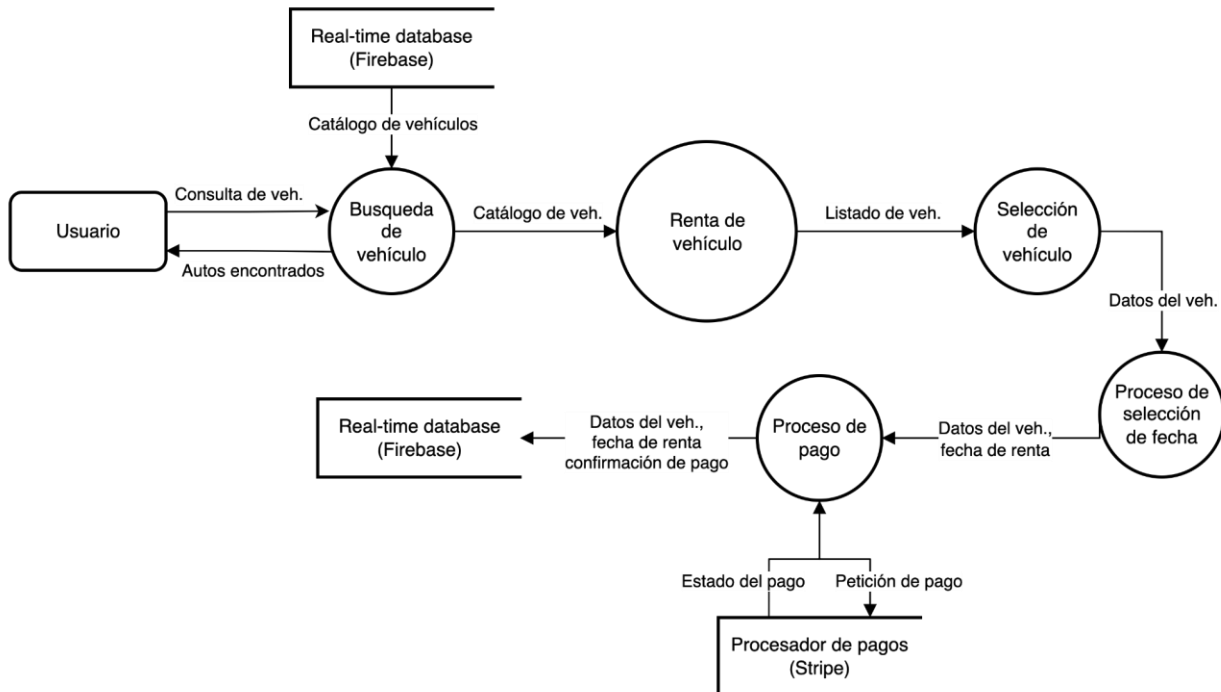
Real-time database
(Firebase)

Catálogo de vehículos

Usuario

Consulta de veh.

Autos encontrados

Busqueda de vehículo

Catálogo de veh.

Renta de vehículo

Listado de veh.

Selección de vehículo

Datos del veh.

Proceso de selección de fecha

Datos del veh., fecha de renta

Proceso de pago

Datos del veh., fecha de renta confirmación de pago

Real-time database
(Firebase)

Estado del pago

Petición de pago

Procesador de pagos
(Stripe)